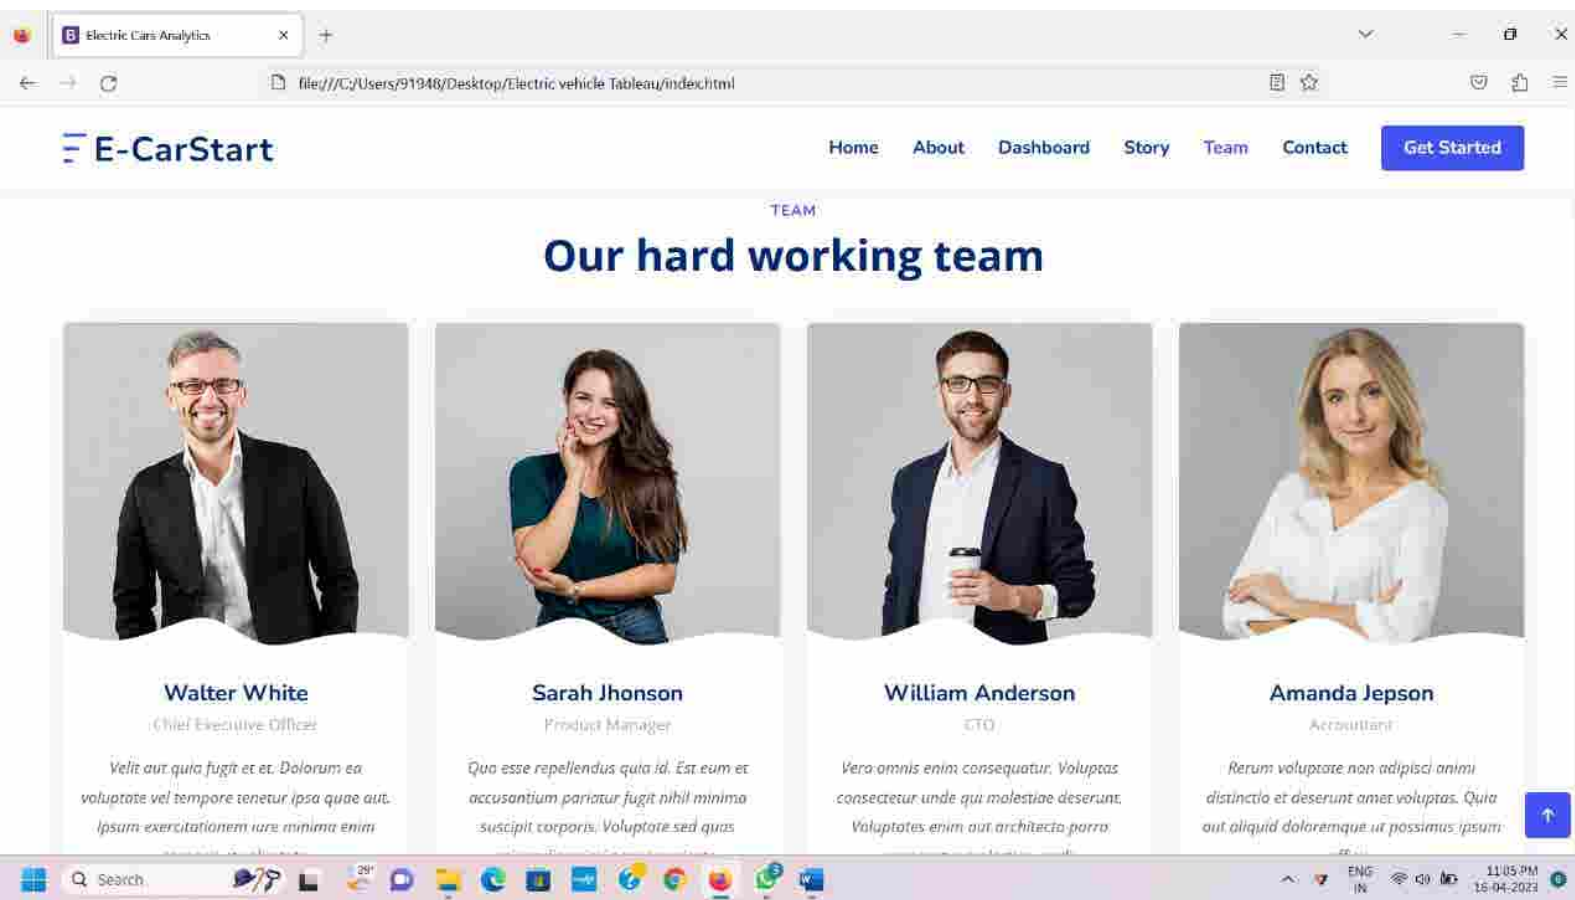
Electric Cars Analytics

file:///C:/Users/91948/Desktop/Electric vehicle Tableau/index.html

E-CarStart

Home About Dashboard Story Team Contact Get Started

TEAM

Our hard working team

Walter White

Chief Executive Officer

Velit aut quia fugit et et. Dolorum ea voluptate vel tempore tenetur ipsa quae aut. Ipsum exercitationem iure minima enim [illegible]

Sarah Jhonson

Product Manager

Quo esse repellendus quia id. Est eum et accusantium pariatur fugit nihil minima suscipit corporis. Voluptate sed quas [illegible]

William Anderson

CTO

Vero omnis enim consequatur. Voluptas consectetur unde qui molestiae deserunt. Voluptates enim aut architecto porro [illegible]

Amanda Jepson

Accountant

Rerum voluptate non adipisci animi distinctio et deserunt amet voluptas. Quia aut aliquid doloremque ut possimus ipsum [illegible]

Search

29°

ENG IN

11:05 PM 16-04-2023